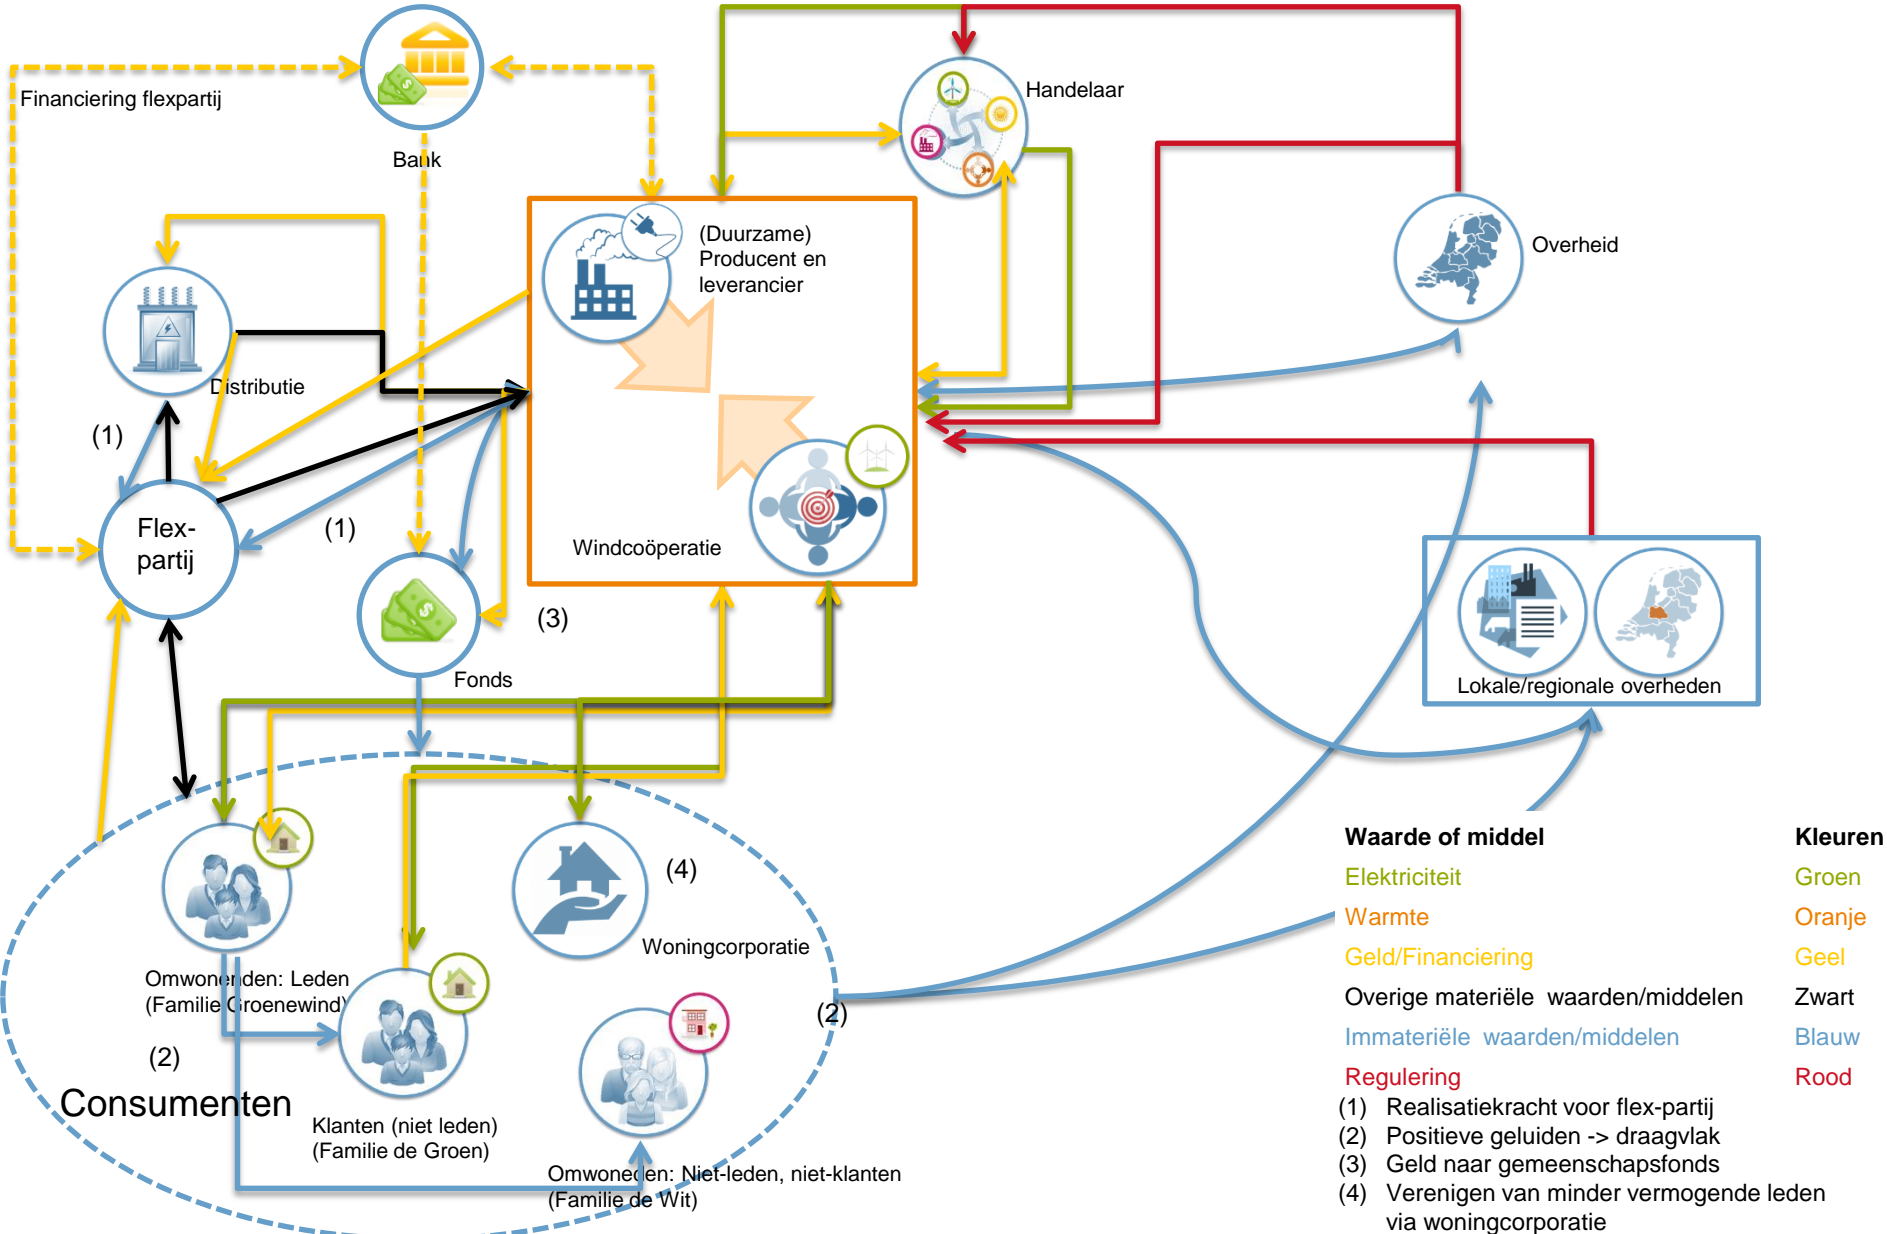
Financiering flexpartij

Bank

Handelaar

(Duurzame) Producent en leverancier

Overheid

Distributie

(1)

Flex-partij

(1)

Windcoöperatie

Fonds

(3)

Lokale/regionale overheden

(4)

Woningcorporatie

Omwonenden: Leden (Familie Groenewind)

(2)

(2)

Consumenten

Klanten (niet leden) (Familie de Groen)

Omwonenden: Niet-leden, niet-klanten (Familie de Wit)

| Waarde of middel | Kleuren |
|---|---|
| Elektriciteit | Groen |
| Warmte | Oranje |
| Geld/Financiering | Geel |
| Overige materiële waarden/middelen | Zwart |
| Immateriële waarden/middelen | Blauw |
| Regulering | Rood |

(1) Realisatiekracht voor flex-partij
(2) Positieve geluiden -> draagvlak
(3) Geld naar gemeenschapsfonds
(4) Verenigen van minder vermogende leden via woningcorporatie